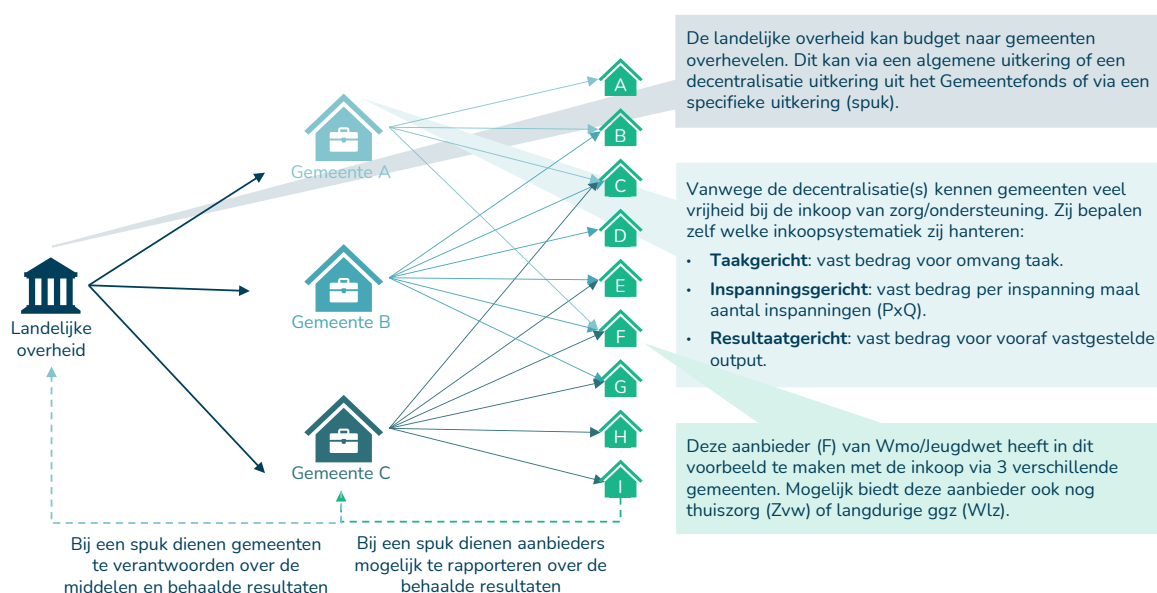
Landelijke overheid

Gemeente A

Gemeente B

Gemeente C

A
B
C
D
E
F
G
H
I

De landelijke overheid kan budget naar gemeenten overhevelen. Dit kan via een algemene uitkering of een decentralisatie uitkering uit het Gemeentefonds of via een specifieke uitkering (spuk).

Vanwege de decentralisatie(s) kennen gemeenten veel vrijheid bij de inkoop van zorg/ondersteuning. Zij bepalen zelf welke inkoopsystematiek zij hanteren:

- **Taakgericht**: vast bedrag voor omvang taak.
- **Inspanningsgericht**: vast bedrag per inspanning maal aantal inspanningen (PxQ).
- **Resultaatgericht**: vast bedrag voor vooraf vastgestelde output.

Deze aanbieder (F) van Wmo/Jeugdwet heeft in dit voorbeeld te maken met de inkoop via 3 verschillende gemeenten. Mogelijk biedt deze aanbieder ook nog thuiszorg (Zvw) of langdurige ggz (Wlz).

Bij een spuk dienen gemeenten te verantwoorden over de middelen en behaalde resultaten

Bij een spuk dienen aanbieders mogelijk te rapporteren over de behaalde resultaten